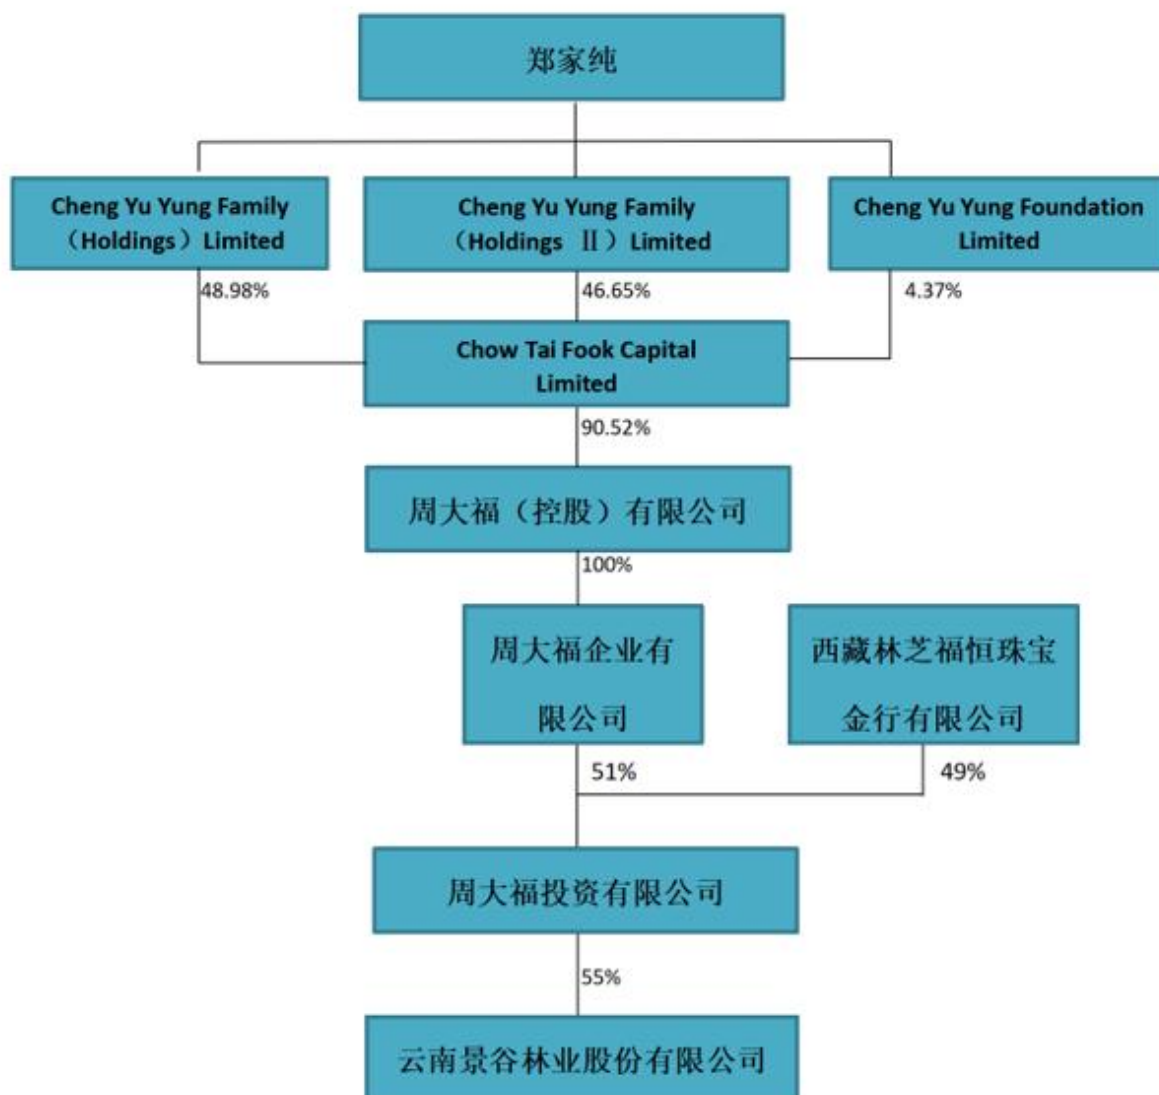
郑家纯

Cheng Yu Yung Family（Holdings）Limited

Cheng Yu Yung Family（Holdings Ⅱ）Limited

Cheng Yu Yung Foundation Limited

48.98%

46.65%

4.37%

Chow Tai Fook Capital Limited

90.52%

周大福（控股）有限公司

100%

周大福企业有限公司

西藏林芝福恒珠宝金行有限公司

51%

49%

周大福投资有限公司

55%

云南景谷林业股份有限公司